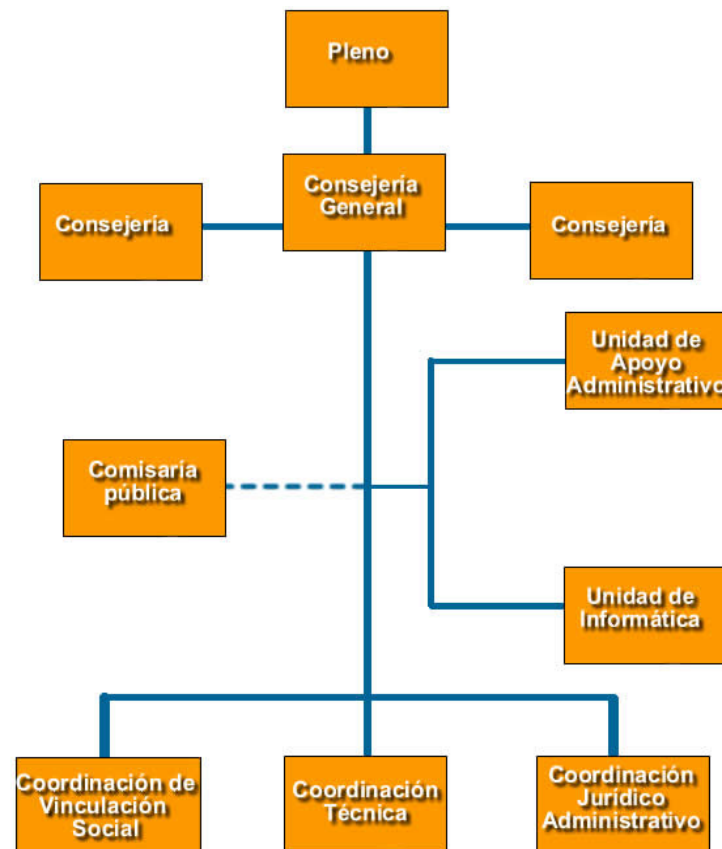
Pleno

Consejería General

Consejería

Consejería

Unidad de Apoyo Administrativo

Comisaría pública

Unidad de Informática

Coordinación de Vinculación Social

Coordinación Técnica

Coordinación Jurídico Administrativo